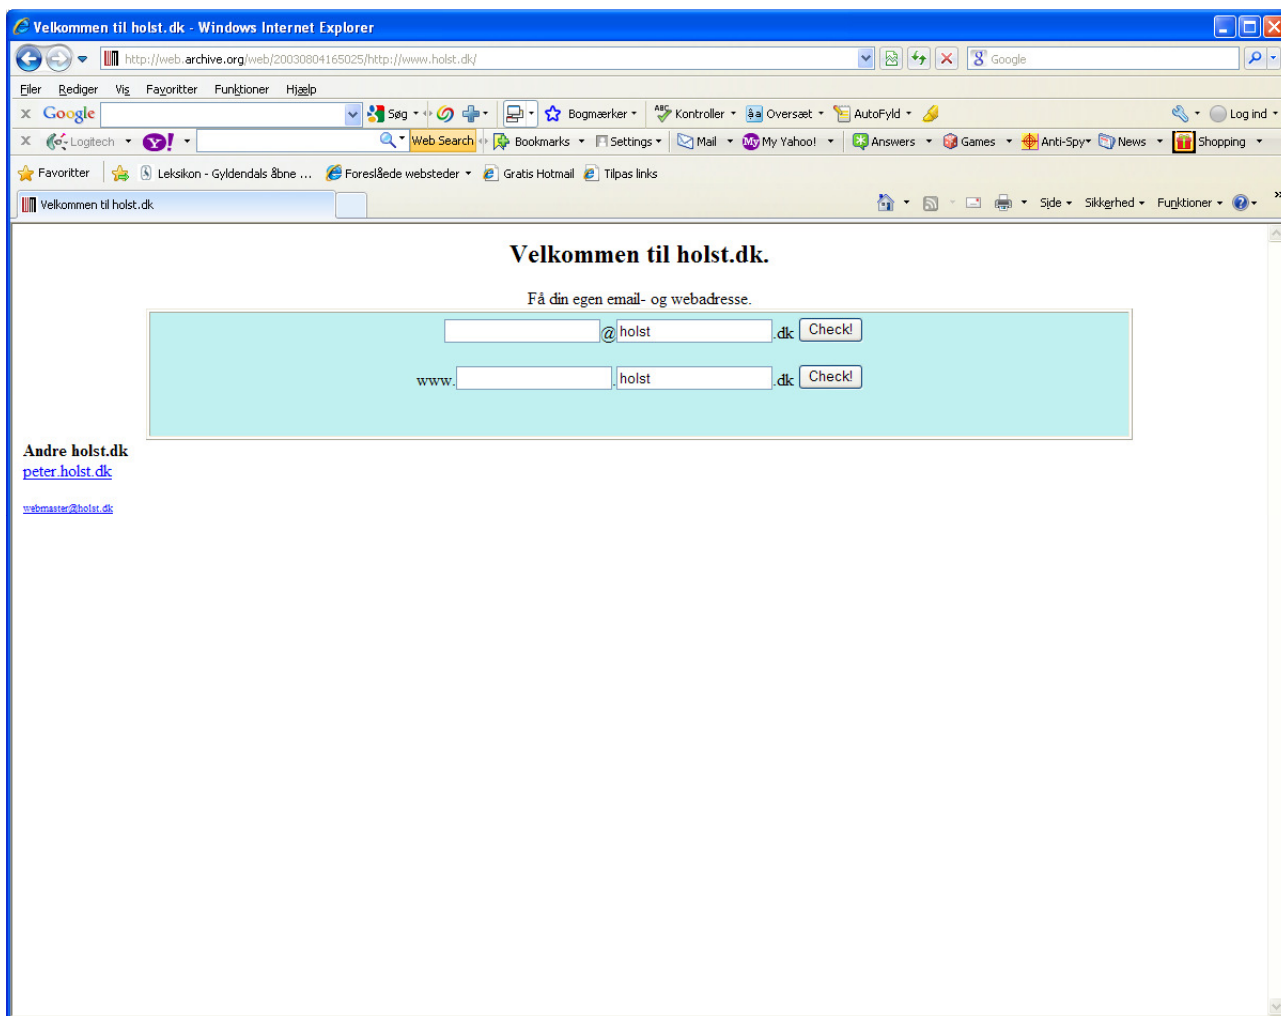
Velkommen til holst.dk - Windows Internet Explorer

http://web.archive.org/web/20030804165025/http://www.holst.dk/

Google

Filer Rediger Vis Favoritter Funktioner Hjælp

Google Søg Bogmærker Kontroller Oversæt AutoFyld Log ind

Logitech Web Search Bookmarks Settings Mail My Yahoo! Answers Games Anti-Spy News Shopping

Favoritter Leksikon - Gyldendals åbne ... Foreslåede websteder Gratis Hotmail Tilpas links

Velkommen til holst.dk

Side Sikkerhed Funktioner

Velkommen til holst.dk.

Få din egen email- og webadresse.

@ holst .dk Check!

www. . holst .dk Check!

Andre holst.dk
peter.holst.dk

webmaster@holst.dk